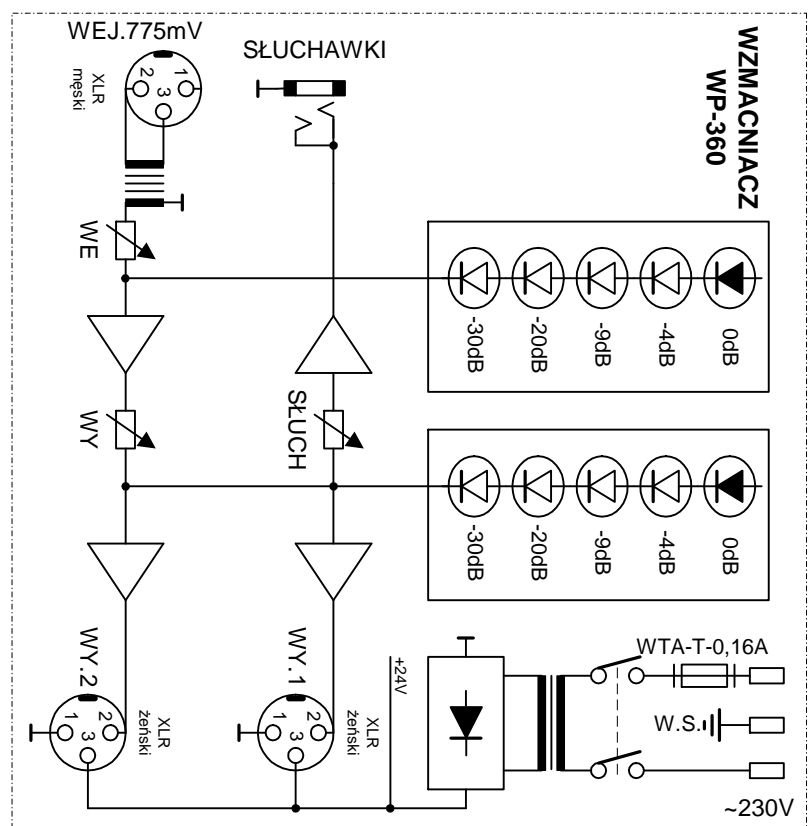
WEJ.775mV

XLR męski

1 2 3

SŁUCHAWKI

WZMACNIACZ WP-360

WE

-30dB -20dB -9dB -4dB 0dB

WY

SŁUCH

-30dB -20dB -9dB -4dB 0dB

WY.2

2 1 3

XLR żeński

WY.1

2 1 3

XLR żeński

+24V

WTA-T-0,16A

W.S.

~230V